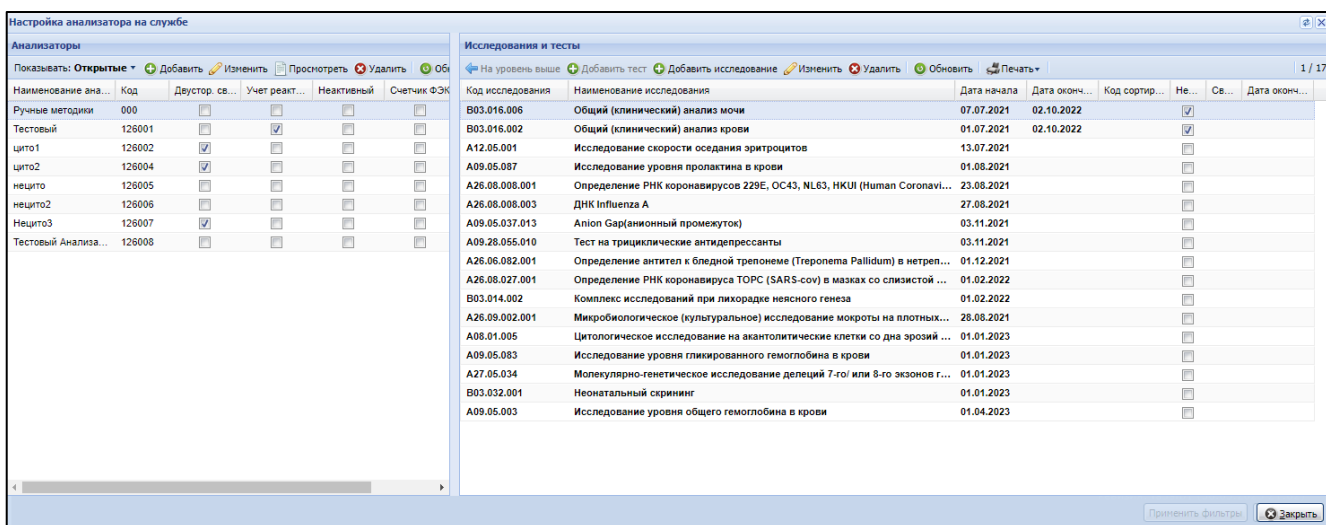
Настройка анализатора на службе

Анализаторы

Показывать: Открытые ▾ Добавить Изменить Просмотреть Удалить Об

| Наименование ана... | Код | Двустор. св... | Учет реакт... | Неактивный | Счетчик ФЭК |
|---|---|---|---|---|---|
| Ручные методики | 000 | | | | |
| Тестовый | 126001 | | ☑ | | |
| цито1 | 126002 | ☑ | | | |
| цито2 | 126004 | ☑ | | | |
| нецито | 126005 | | | | |
| нецито2 | 126006 | | | | |
| Нецито3 | 126007 | ☑ | | | |
| Тестовый Анализа... | 126008 | | | | |

Исследования и тесты

На уровень выше Добавить тест Добавить исследование Изменить Удалить Обновить Печать ▾ 1 / 17

| Код исследования | Наименование исследования | Дата начала | Дата оконч... | Код сортир... | Не... | Св... | Дата оконч... |
|---|---|---|---|---|---|---|---|
| B03.016.006 | Общий (клинический) анализ мочи | 07.07.2021 | 02.10.2022 | | ☑ | | |
| B03.016.002 | Общий (клинический) анализ крови | 01.07.2021 | 02.10.2022 | | ☑ | | |
| A12.05.001 | Исследование скорости оседания эритроцитов | 13.07.2021 | | | | | |
| A09.05.087 | Исследование уровня пролактина в крови | 01.08.2021 | | | | | |
| A26.08.008.001 | Определение РНК коронавирусов 229E, OC43, NL63, HKUI (Human Coronavi... | 23.08.2021 | | | | | |
| A26.08.008.003 | ДНК Influenza A | 27.08.2021 | | | | | |
| A09.05.037.013 | Anion Gap(анионный промежуток) | 03.11.2021 | | | | | |
| A09.28.055.010 | Тест на трициклические антидепрессанты | 03.11.2021 | | | | | |
| A26.06.082.001 | Определение антител к бледной трепонеме (Treponema Pallidum) в нетреп... | 01.12.2021 | | | | | |
| A26.08.027.001 | Определение РНК коронавируса TOPC (SARS-cov) в мазках со слизистой ... | 01.02.2022 | | | | | |
| B03.014.002 | Комплекс исследований при лихорадке неясного генеза | 01.02.2022 | | | | | |
| A26.09.002.001 | Микробиологическое (культуральное) исследование мокроты на плотных... | 28.08.2021 | | | | | |
| A08.01.005 | Цитологическое исследование на акантолитические клетки со дна эрозий ... | 01.01.2023 | | | | | |
| A09.05.083 | Исследование уровня гликированного гемоглобина в крови | 01.01.2023 | | | | | |
| A27.05.034 | Молекулярно-генетическое исследование делеций 7-го/ или 8-го экзонов г... | 01.01.2023 | | | | | |
| B03.032.001 | Неонатальный скрининг | 01.01.2023 | | | | | |
| A09.05.003 | Исследование уровня общего гемоглобина в крови | 01.04.2023 | | | | | |

Применить фильтры Закрыть